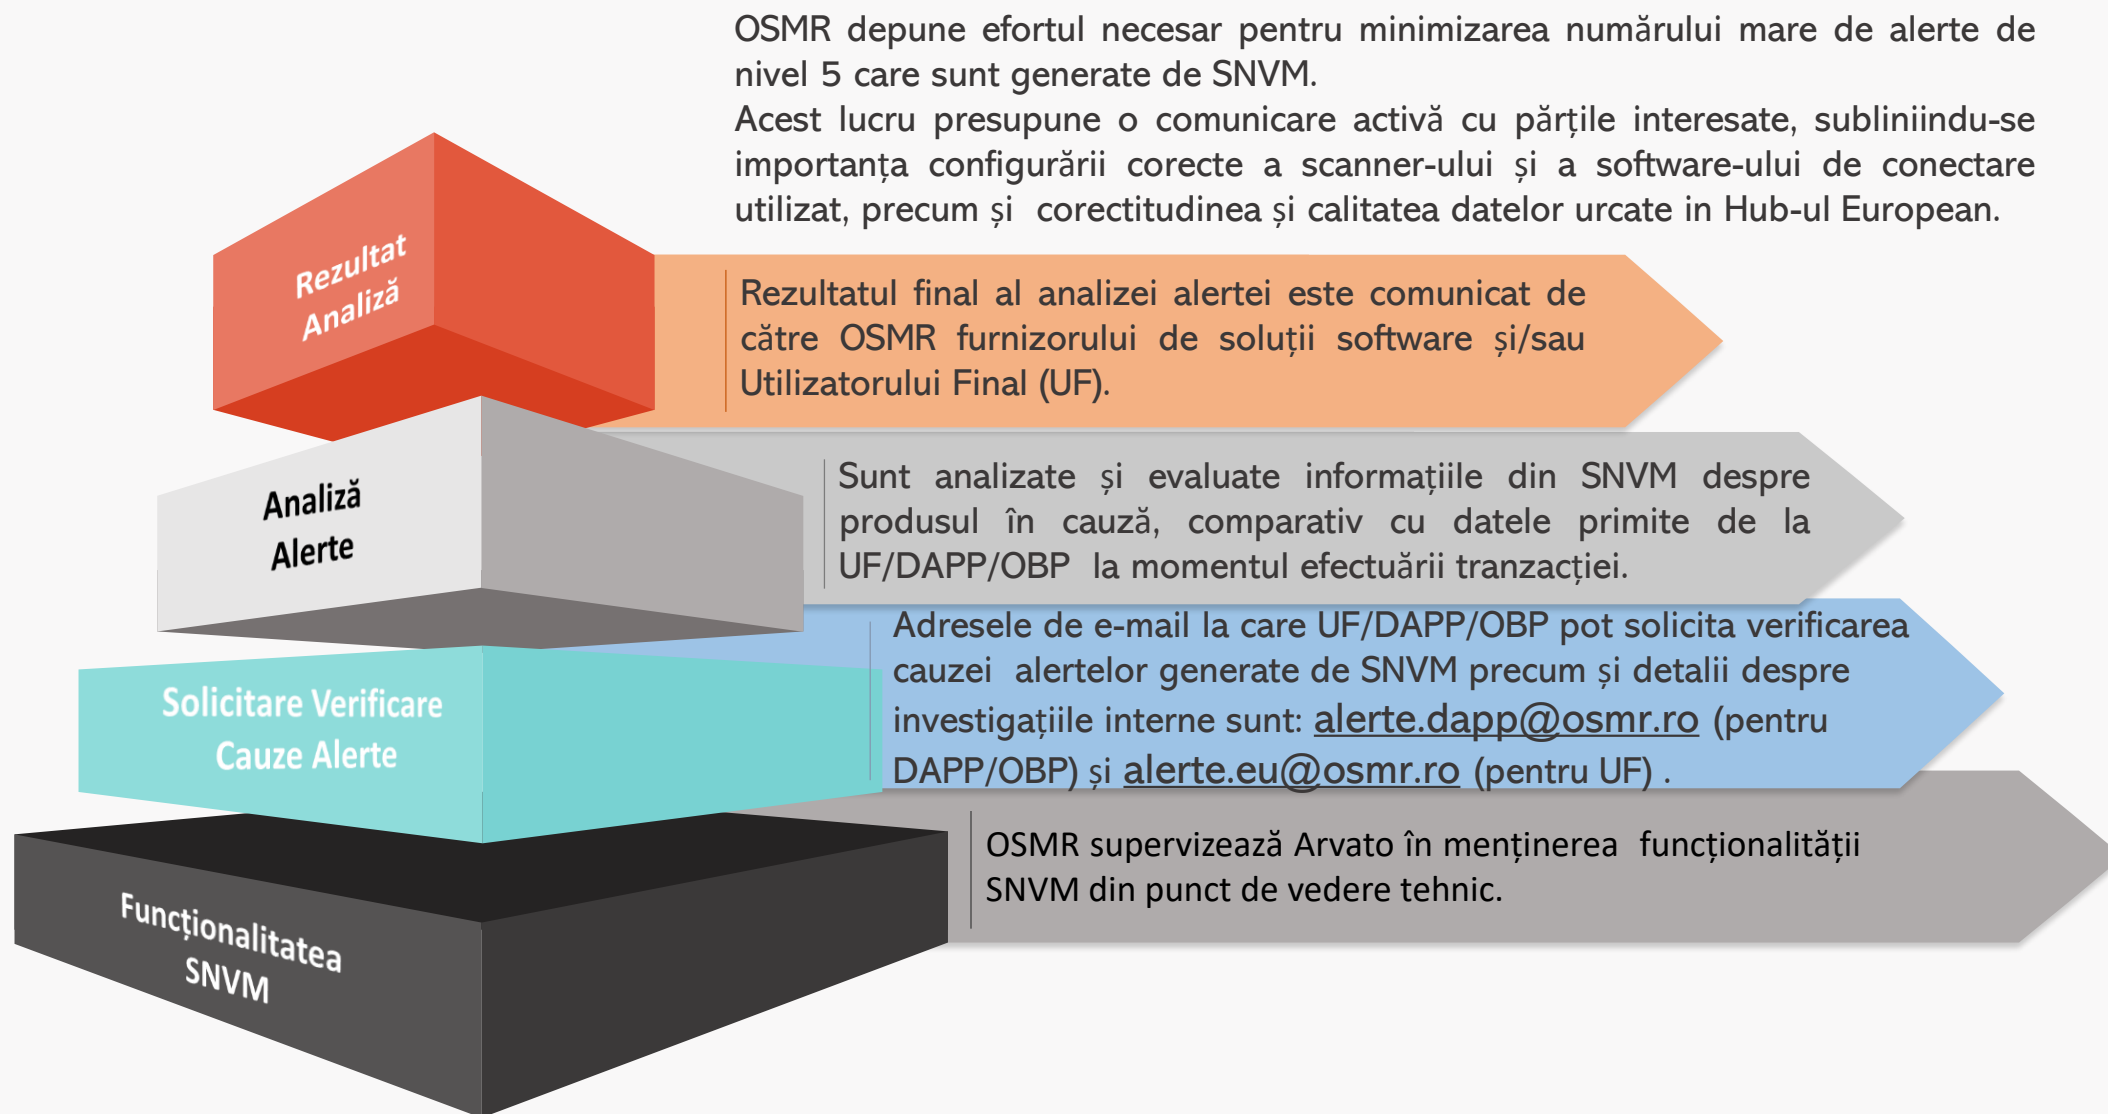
OSMR depune efortul necesar pentru minimizarea numărului mare de alerte de nivel 5 care sunt generate de SNVM.
Acest lucru presupune o comunicare activă cu părțile interesate, subliniindu-se importanța configurării corecte a scanner-ului și a software-ului de conectare utilizat, precum și corectitudinea și calitatea datelor urcate in Hub-ul European.

Rezultat Analiză

Rezultatul final al analizei alertei este comunicat de către OSMR furnizorului de soluții software și/sau Utilizatorului Final (UF).

Analiză Alerte

Sunt analizate și evaluate informațiile din SNVM despre produsul în cauză, comparativ cu datele primite de la UF/DAPP/OBP la momentul efectuării tranzacției.

Solicitare Verificare Cauze Alerte

Adresele de e-mail la care UF/DAPP/OBP pot solicita verificarea cauzei alertelor generate de SNVM precum și detalii despre investigațiile interne sunt: alerte.dapp@osmr.ro (pentru DAPP/OBP) și alerte.eu@osmr.ro (pentru UF) .

Funcționalitatea SNVM

OSMR supervizează Arvato în menținerea funcționalității SNVM din punct de vedere tehnic.